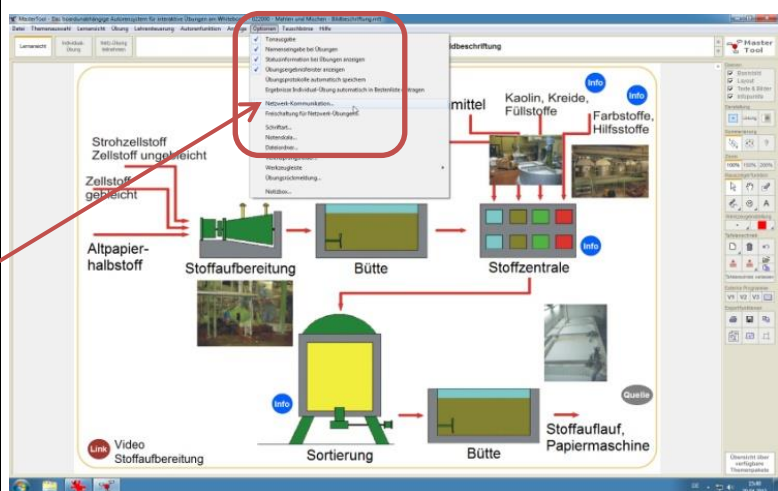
MasterTool - Das lizenzunabhängige Autorensystem für interaktive Übungen am Whiteboard - 02000 - Mahlen und Mischen - Bildbeschriftung.mt

Datei Themenauswahl Lernansicht Übung Lehrersteuerung Autorenfunktion Ansicht Optionen Tastenkürzel Hilfe

Lernansicht Individual-Übung NetU-Übung teilnehmen

Tonausgabe
Namenseingabe bei Übungen
Statusinformation bei Übungen anzeigen
Übungsergebnisfenster anzeigen
Übungsprotokolle automatisch speichern
Ergebnisse Individual-Übung automatisch in Bestenliste eintragen
Netzwerk-Kommunikation...
Freischaltung für Netzwerk-Übungen...
Schriftart...
Notenskala...
Dateiordner...
Werkzeugleiste
Übungszeitmeldung...
Notizblock...

ildbeschriftung

Master Tool

Info

Info

mittel

Kaolin, Kreide, Füllstoffe

Farbstoffe, Hilfsstoffe

Strohzellstoff Zellstoff ungebleicht

Zellstoff gebleicht

Altpapierhalbstoff

Stoffaufbereitung

Bütte

Stoffzentrale

Info

Info

Quelle

Sortierung

Bütte

Stoffauflauf, Papiermaschine

Link Video Stoffaufbereitung

Übersicht über verfügbare Themenpakete